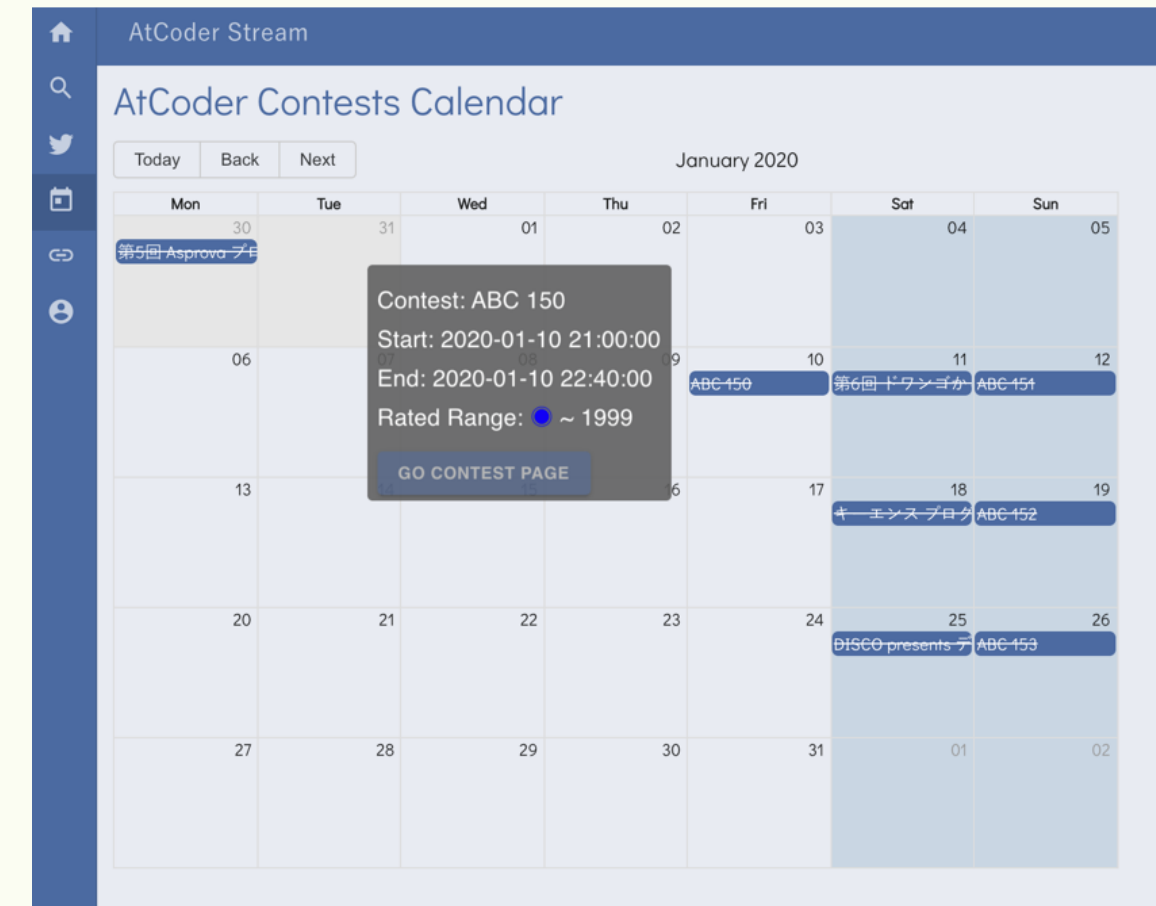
AtCoder Stream

AtCoder Contests Calendar

Today Back Next

January 2020

| Mon | Tue | Wed | Thu | Fri | Sat | Sun |
|---|---|---|---|---|---|---|
| 30 第5回 Asprova プロ | 31 | 01 | 02 | 03 | 04 | 05 |
| 06 | 07 | 08 | 09 | 10 ABC 150 | 11 第6回 ドワンゴか | 12 ABC 151 |
| 13 | 14 | 15 | 16 | 17 | 18 キーエンス プログ | 19 ABC 152 |
| 20 | 21 | 22 | 23 | 24 | 25 DISCO presents デ | 26 ABC 153 |
| 27 | 28 | 29 | 30 | 31 | 01 | 02 |

Contest: ABC 150

Start: 2020-01-10 21:00:00

End: 2020-01-10 22:40:00

Rated Range: ~ 1999

GO CONTEST PAGE